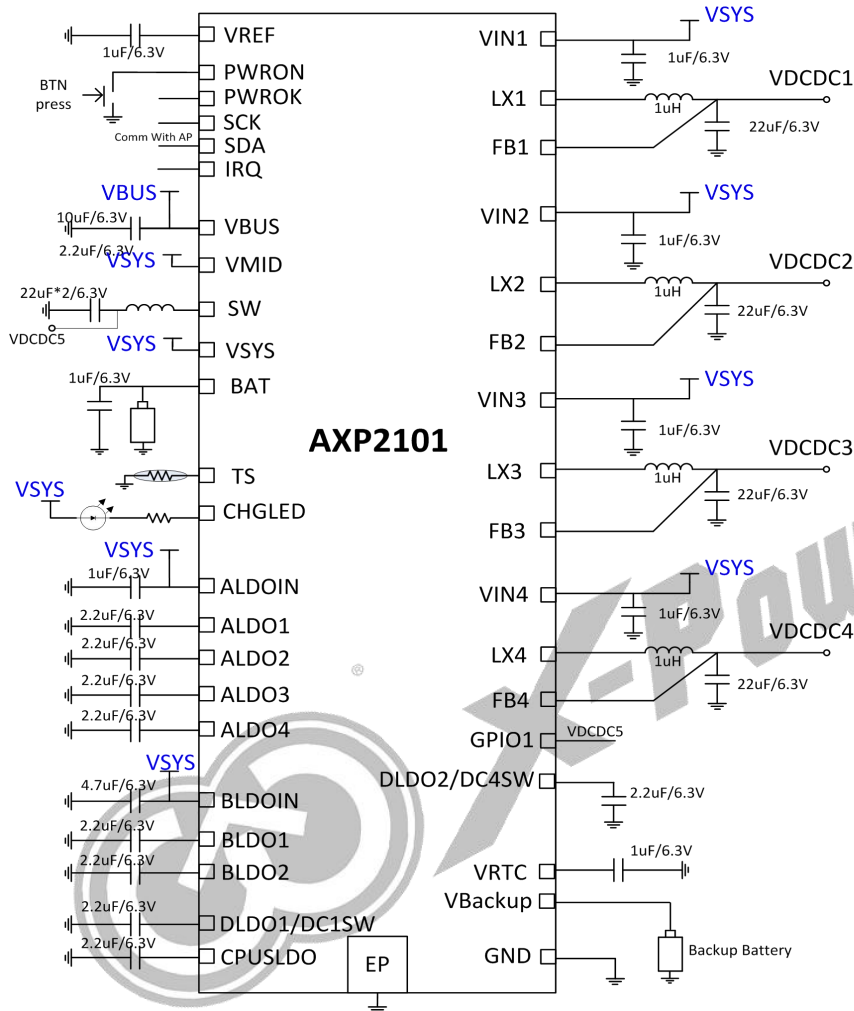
1uF/6.3V VREF
BTN press
PWRON
PWROK
SCK
Comm With AP
SDA
IRQ
VBUS
10uF/6.3V
VBUS
2.2uF/6.3V
VSYS
VMID
22uF*2/6.3V
SW
VDCDC5
VSYS
VSYS
1uF/6.3V
BAT
TS
VSYS
CHGLED
VSYS
1uF/6.3V
ALDOIN
2.2uF/6.3V
ALDO1
2.2uF/6.3V
ALDO2
2.2uF/6.3V
ALDO3
2.2uF/6.3V
ALDO4
VSYS
4.7uF/6.3V
BLDOIN
2.2uF/6.3V
BLDO1
2.2uF/6.3V
BLDO2
2.2uF/6.3V
DLDO1/DC1SW
2.2uF/6.3V
CPUSLDO
EP

AXP2101

VIN1
VSYS
1uF/6.3V
LX1
VDCDC1
1uH
22uF/6.3V
FB1
VIN2
VSYS
1uF/6.3V
LX2
VDCDC2
1uH
22uF/6.3V
FB2
VIN3
VSYS
1uF/6.3V
LX3
VDCDC3
1uH
22uF/6.3V
FB3
VIN4
VSYS
1uF/6.3V
LX4
VDCDC4
1uH
22uF/6.3V
FB4
GPIO1
VDCDC5
DLDO2/DC4SW
2.2uF/6.3V
VRTC
1uF/6.3V
VBackup
Backup Battery
GND
X-Pow